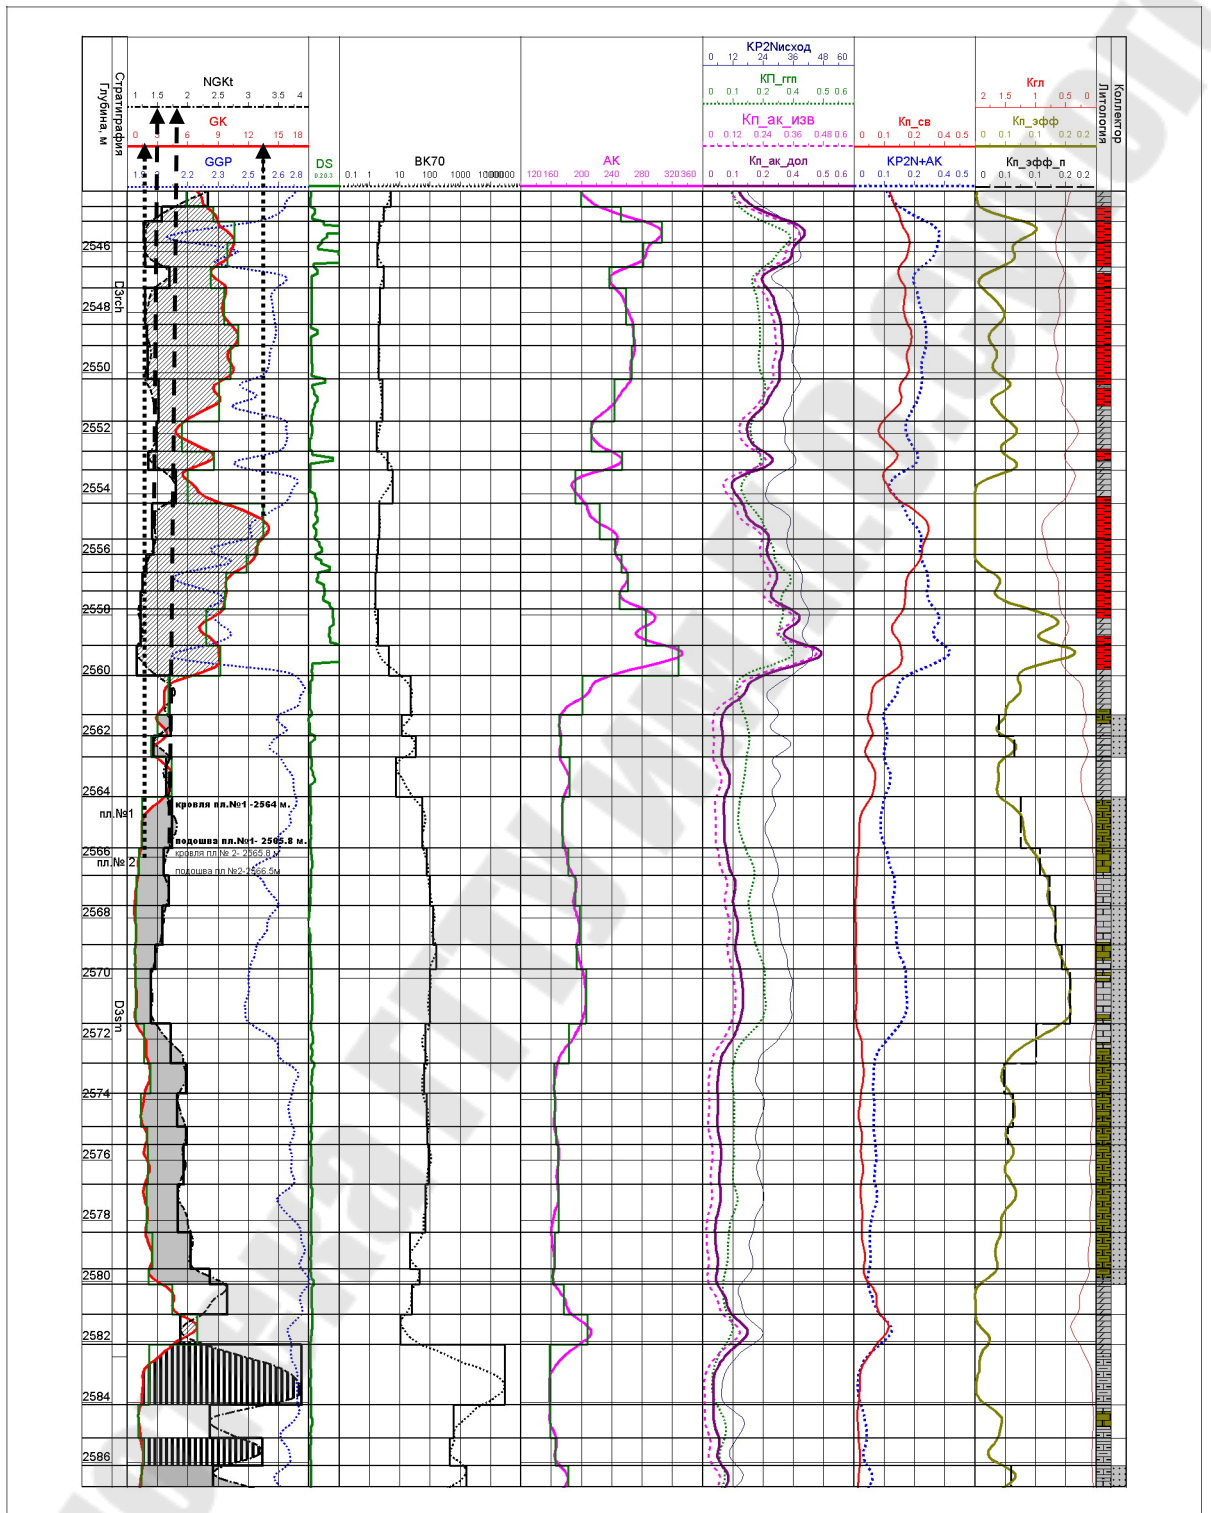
Глубина, м
Стратиграфия
NGKt
1 1.5 2 2.5 3 3.5 4
GK
0 3 6 9 12 15 18
GGP
1.9 2 2.2 2.3 2.5 2.6 2.8
DS
0.2 0.3
BK70
0.1 1 10 100 1000 10000000
AK
120 160 200 240 280 320 360
KP2Nисход
0 12 24 36 48 60
КП_ггп
0 0.1 0.2 0.4 0.5 0.6
Кп_ак_изв
0 0.12 0.24 0.36 0.48 0.6
Кп_ак_дол
0 0.1 0.2 0.4 0.5 0.6
Кп_св
0 0.1 0.2 0.4 0.5
KP2N+AK
0 0.1 0.2 0.4 0.5
Кгл
2 1.5 1 0.5 0
Кп_эфф
0 0.1 0.1 0.2 0.2
Кп_эфф_п
0 0.1 0.1 0.2 0.2
Литология
Коллектор

2546
D3rch
2548
2550
2552
2554
2556
2558
2560
2562
2564
кровля пл.№1 -2564 м.
пл.№1
подошва пл.№1- 2565.8 м.
2566
пл.№ 2
кровля пл № 2- 2565.8 м
подошва пл №2-2566.5м
2568
2570
D3sm
2572
2574
2576
2578
2580
2582
2584
2586